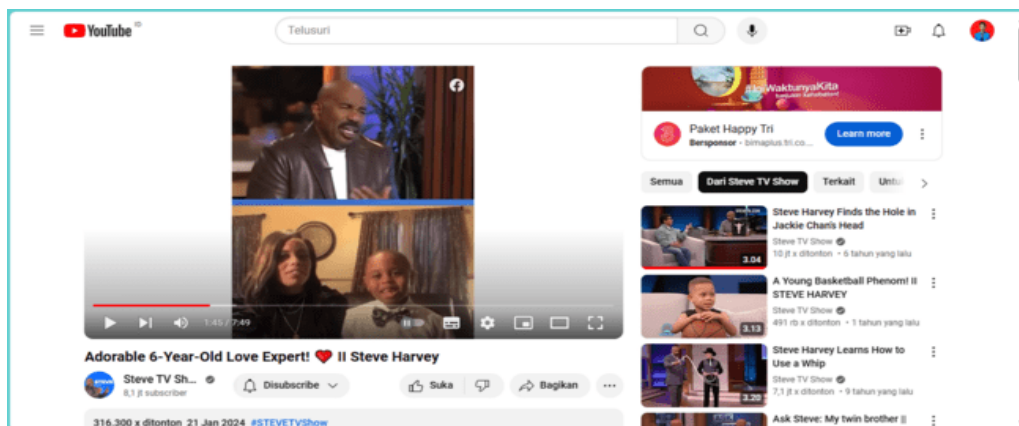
YouTube ID

Telusuri

1:45 / 7:49

Adorable 6-Year-Old Love Expert! ❤️ II Steve Harvey

Steve TV Sh...
8,1 jt subscriber

Disubscribe

Suka

Bagikan

316.300 x ditonton 21 Jan 2024 #STEVETVShow

#JadiWaktunyaKita

Paket Happy Tri
Bersponsor · bimaplus.tri.co...

Learn more

Semua

Dari Steve TV Show

Terkait

Untu

Steve Harvey Finds the Hole in Jackie Chan's Head
Steve TV Show
10 jt x ditonton · 6 tahun yang lalu
3.04

A Young Basketball Phenom! II STEVE HARVEY
Steve TV Show
491 rb x ditonton · 1 tahun yang lalu
3.13

Steve Harvey Learns How to Use a Whip
Steve TV Show
7,1 jt x ditonton · 6 tahun yang lalu
3.20

Ask Steve: My twin brother II